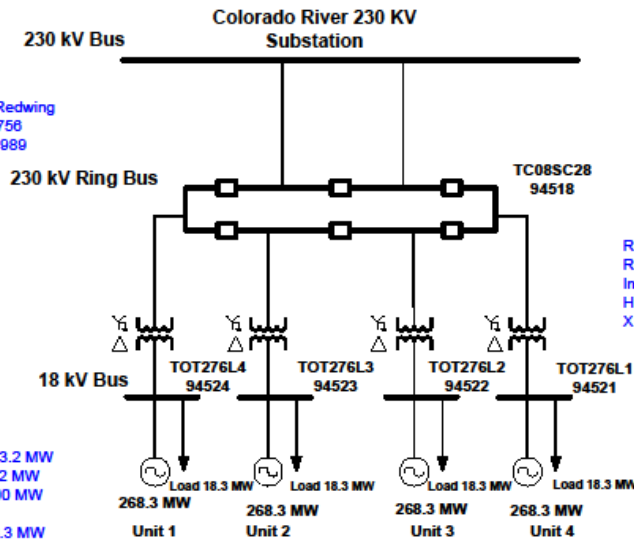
Colorado River 230 KV Substation

230 kV Bus

Redwing
756
989

230 kV Ring Bus

TC08SC28
94518

R
R
In
H
X

18 kV Bus

TOT276L4
94524

TOT276L3
94523

TOT276L2
94522

TOT276L1
94521

3.2 MW
2 MW
00 MW

.3 MW

Load 18.3 MW
268.3 MW
Unit 1

Load 18.3 MW
268.3 MW
Unit 2

Load 18.3 MW
268.3 MW
Unit 3

Load 18.3 MW
268.3 MW
Unit 4